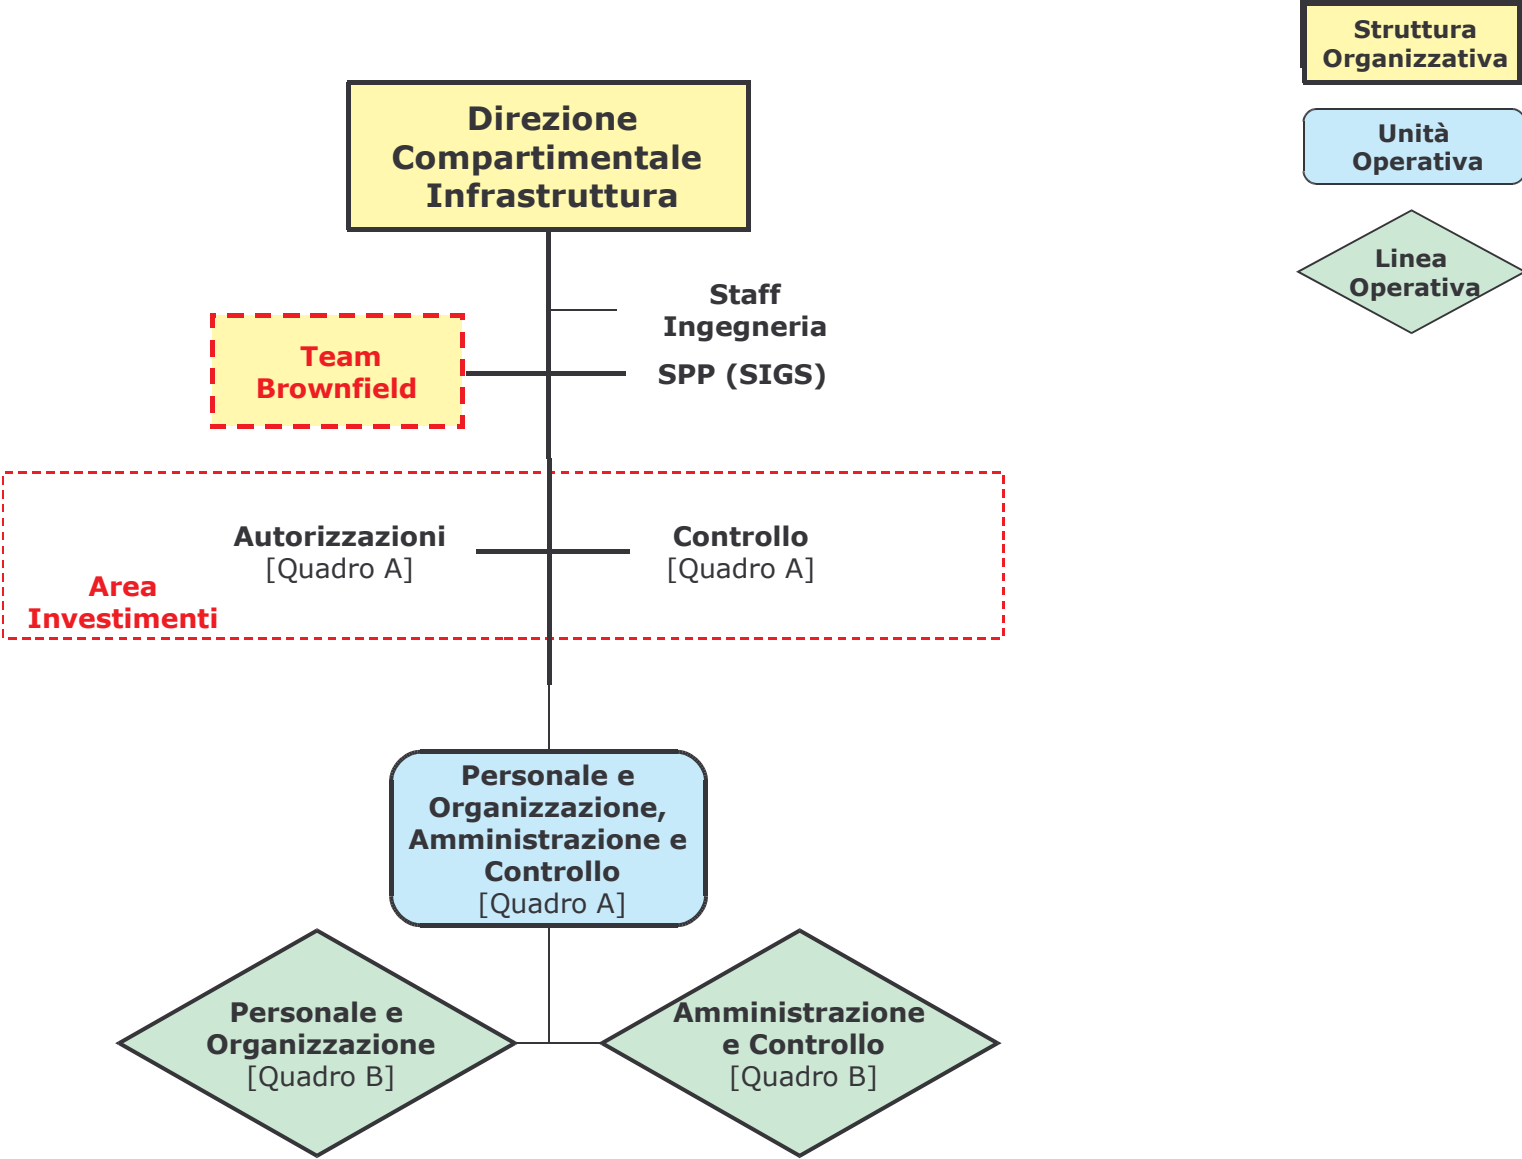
Struttura Organizzativa

Unità Operativa

Linea Operativa

Direzione Compartimentale Infrastruttura

Staff Ingegneria

Team Brownfield

SPP (SIGS)

Autorizzazioni
[Quadro A]

Controllo
[Quadro A]

Area Investimenti

Personale e Organizzazione, Amministrazione e Controllo
[Quadro A]

Personale e Organizzazione
[Quadro B]

Amministrazione e Controllo
[Quadro B]